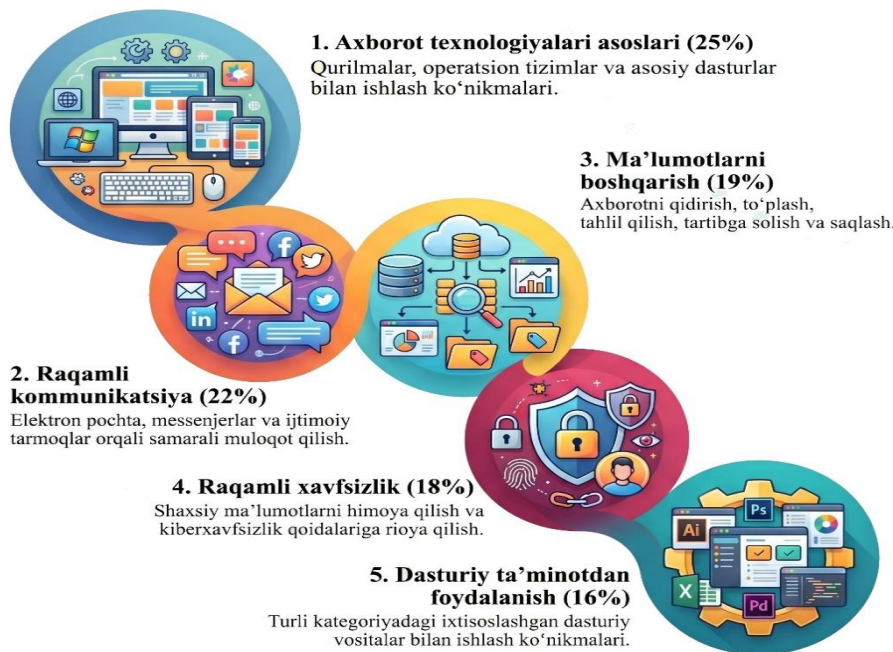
1. Axborot texnologiyalari asoslari (25%)
Qurilmalar, operatsion tizimlar va asosiy dasturlar bilan ishlash koʻnikmalari.

3. Ma’lumotlarni boshqarish (19%)
Axborotni qidirish, toʻplash, tahlil qilish, tartibga solish va saqlash.

2. Raqamli kommunikatsiya (22%)
Elektron pochta, messenjerlar va ijtimoiy tarmoqlar orqali samarali muloqot qilish.

4. Raqamli xavfsizlik (18%)
Shaxsiy ma’lumotlarni himoya qilish va kiberxavfsizlik qoidalariga rioya qilish.

5. Dasturiy ta’minotdan foydalanish (16%)
Turli kategoriyadagi ixtisoslashgan dasturiy vositalar bilan ishlash koʻnikmalari.

in
Ai
Ps
Pd
X